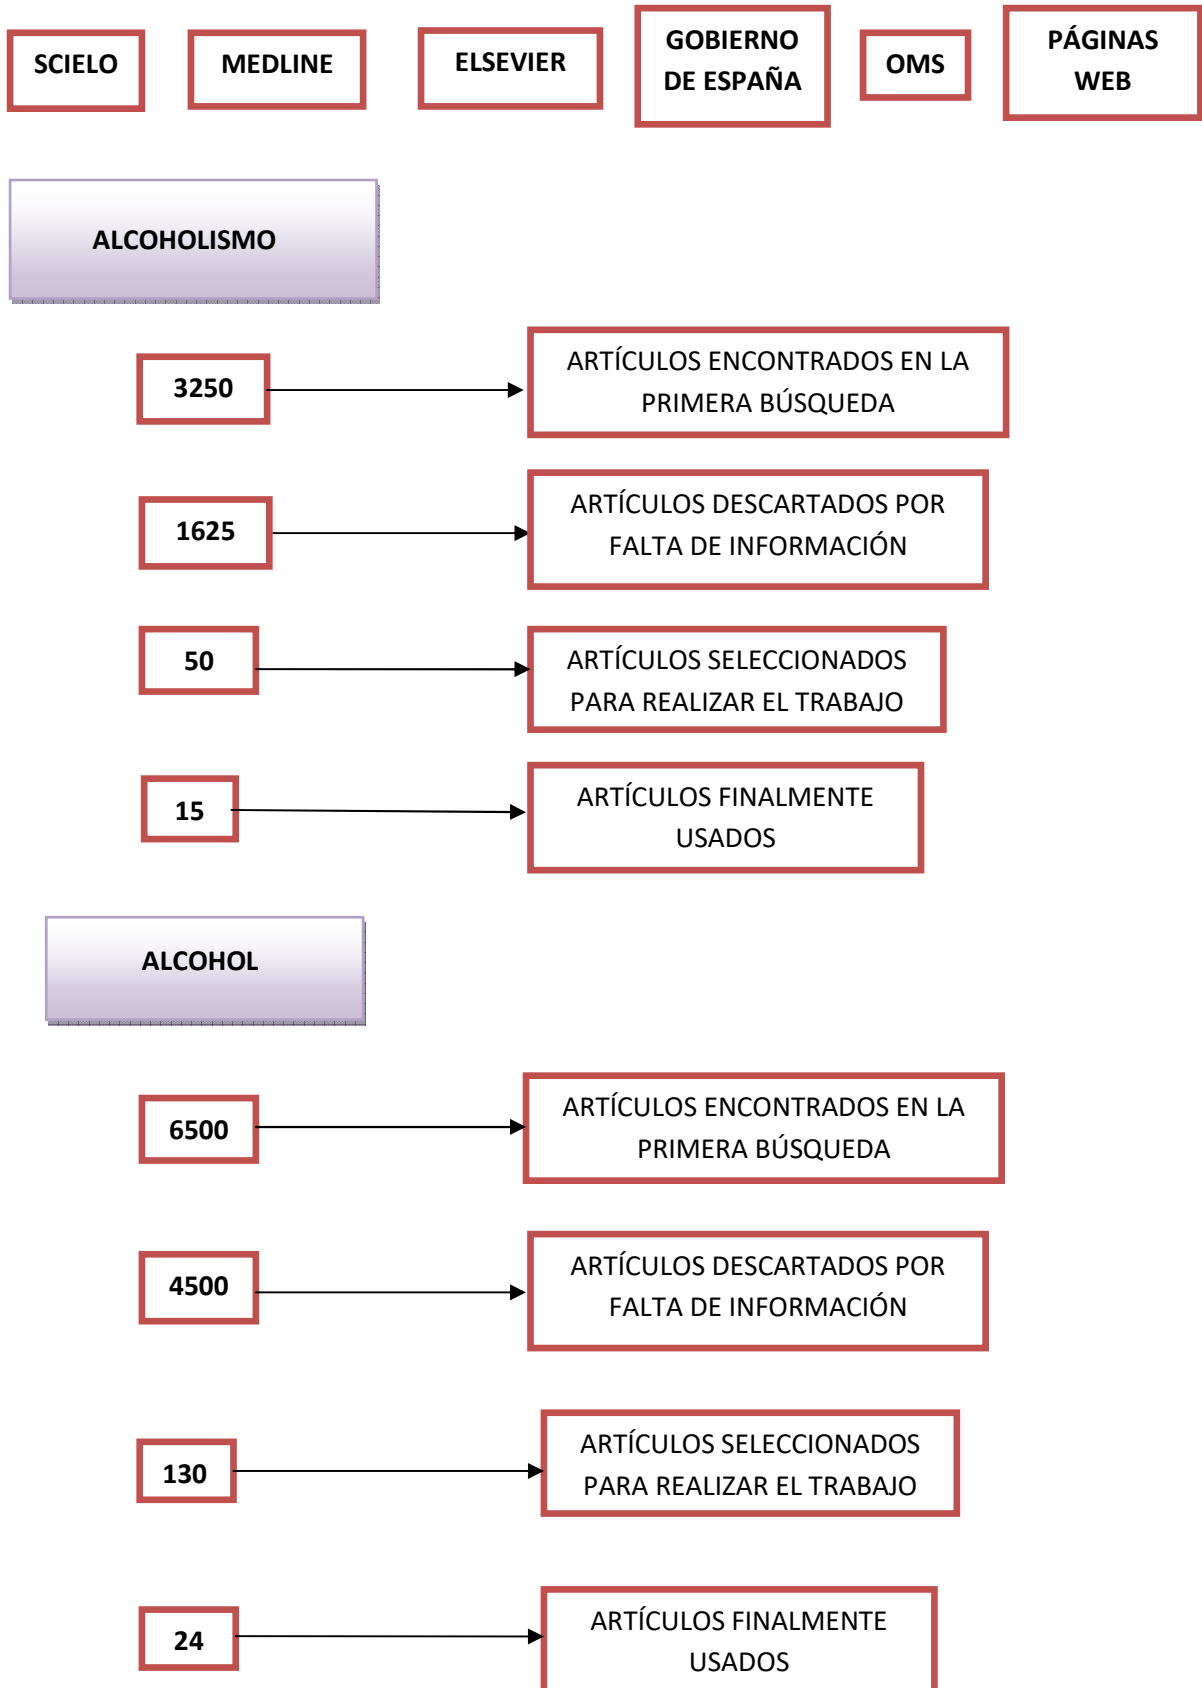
SCIELO

MEDLINE

ELSEVIER

GOBIERNO DE ESPAÑA

OMS

PÁGINAS WEB

ALCOHOLISMO

3250

ARTÍCULOS ENCONTRADOS EN LA PRIMERA BÚSQUEDA

1625

ARTÍCULOS DESCARTADOS POR FALTA DE INFORMACIÓN

50

ARTÍCULOS SELECCIONADOS PARA REALIZAR EL TRABAJO

15

ARTÍCULOS FINALMENTE USADOS

ALCOHOL

6500

ARTÍCULOS ENCONTRADOS EN LA PRIMERA BÚSQUEDA

4500

ARTÍCULOS DESCARTADOS POR FALTA DE INFORMACIÓN

130

ARTÍCULOS SELECCIONADOS PARA REALIZAR EL TRABAJO

24

ARTÍCULOS FINALMENTE USADOS